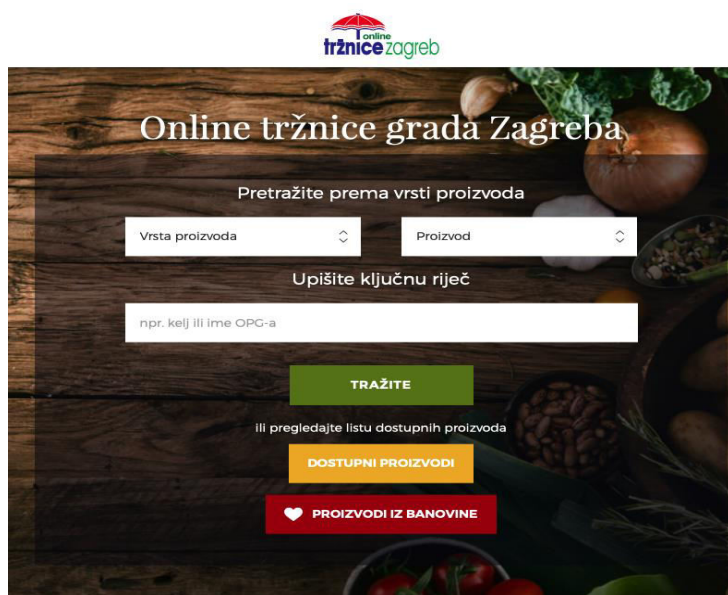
online
tržnice zagreb

Online tržnice grada Zagreba

Pretražite prema vrsti proizvoda

Vrsta proizvoda

Proizvod

Upišite ključnu riječ

npr. kelj ili ime OPG-a

TRAŽITE

ili pregledajte listu dostupnih proizvoda

DOSTUPNI PROIZVODI

PROIZVODI IZ BANOVINE